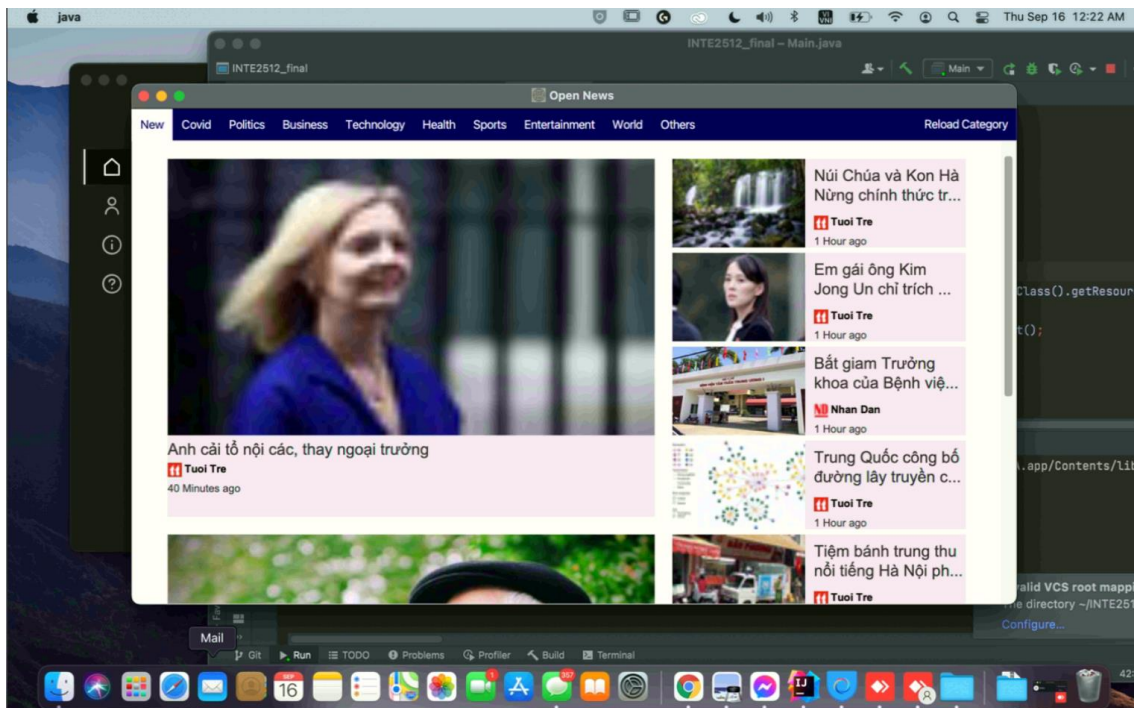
java

Thu Sep 16 12:22 AM

INTE2512_final – Main.java

INTE2512_final

Main

Open News

New Covid Politics Business Technology Health Sports Entertainment World Others Reload Category

Anh cải tổ nội các, thay ngoại trưởng
Tuoi Tre
40 Minutes ago

Núi Chúa và Kon Hà Nừng chính thức tr...
Tuoi Tre
1 Hour ago

Em gái ông Kim Jong Un chỉ trích ...
Tuoi Tre
1 Hour ago

Bắt giam Trưởng khoa của Bệnh việ...
Nhan Dan
1 Hour ago

Trung Quốc công bố đường lây truyền c...
Tuoi Tre
1 Hour ago

Tiệm bánh trung thu nổi tiếng Hà Nội ph...
Tuoi Tre

Class().getResour

t();

.app/Contents/Lib

valid VCS root mappi
he directory ~/INTE251
Configure...

Mail

Git Run TODO Problems Profiler Build Terminal

SEP 16

1

357